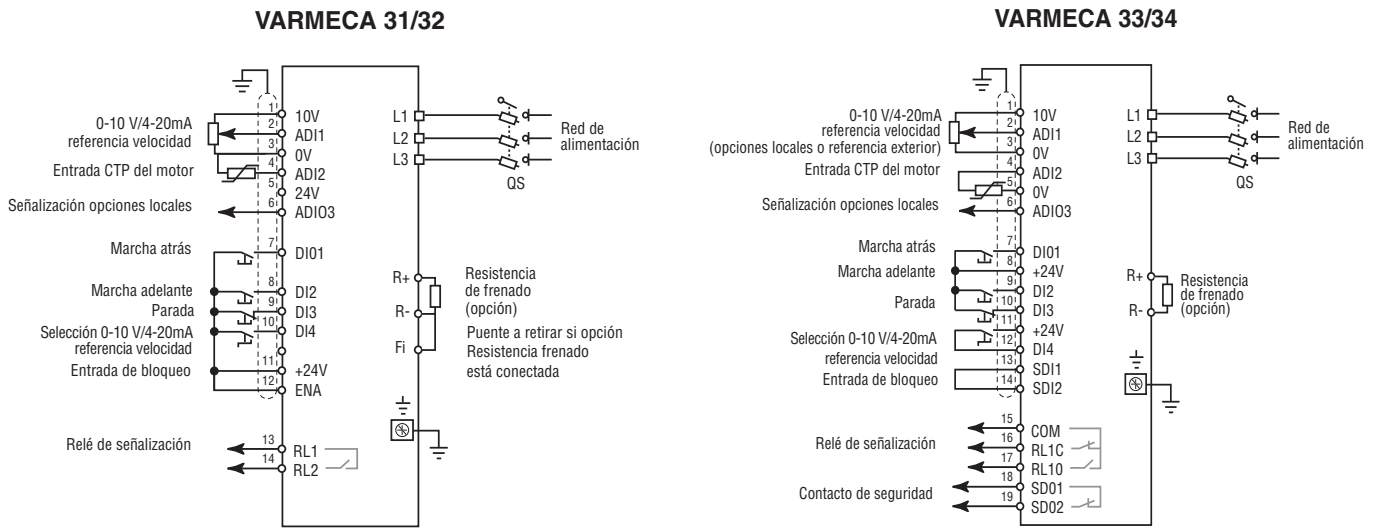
VARMECA 31/32

0-10 V/4-20mA referencia velocidad
Entrada CTP del motor
Señalización opciones locales
Marcha atrás
Marcha adelante
Parada
Selección 0-10 V/4-20mA referencia velocidad
Entrada de bloqueo
Relé de señalización

1 10V
2 ADI1
3 0V
4 ADI2
5 24V
6 ADIO3
7 DI01
8
9 DI2
10 DI3
DI4
11 +24V
12 ENA
13 RL1
14 RL2

L1
L2
L3
Red de alimentación
QS

R+
R-
Fi
Resistencia de frenado (opción)
Puente a retirar si opción Resistencia frenado está conectada

VARMECA 33/34

0-10 V/4-20mA referencia velocidad (opciones locales o referencia exterior)
Entrada CTP del motor
Señalización opciones locales
Marcha atrás
Marcha adelante
Parada
Selección 0-10 V/4-20mA referencia velocidad
Entrada de bloqueo
Relé de señalización
Contacto de seguridad

1 10V
2 ADI1
3 0V
4 ADI2
5 0V
6 ADIO3
7 DI01
8 +24V
9 DI2
10 DI3
11 +24V
12 DI4
13 SDI1
14 SDI2
15 COM
16 RL1C
17 RL10
18 SD01
19 SD02

L1
L2
L3
Red de alimentación
QS

R+
R-
Resistencia de frenado (opción)